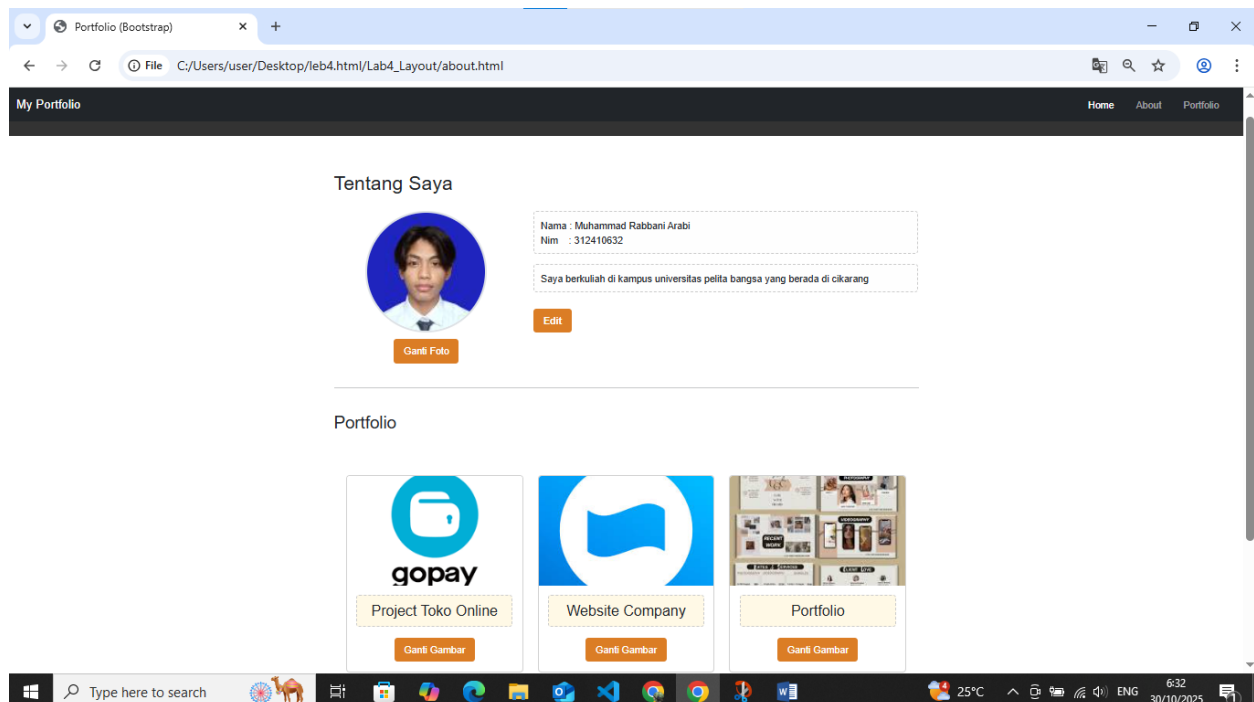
Portfolio (Bootstrap)

File C:/Users/user/Desktop/leb4.html/Lab4_Layout/about.html

My Portfolio

Home About Portfolio

Tentang Saya

Nama : Muhammad Rabbani Arabi
Nim : 312410632

Saya berkuliah di kampus universitas pelita bangsa yang berada di cikarang

Edit

Ganti Foto

Portfolio

gopay

Project Toko Online

Ganti Gambar

Website Company

Ganti Gambar

Portfolio

Ganti Gambar

Type here to search

25°C ENG 6:32 30/10/2025